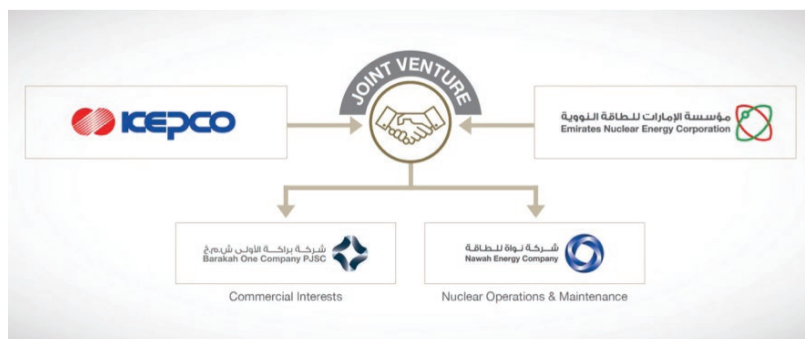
JOINT VENTURE

KEPCO

مؤسسة الإمارات للطاقة النووية
Emirates Nuclear Energy Corporation

شركة براكة الأولى ش.م.خ
Barakah One Company PJSC

Commercial Interests

شركة نواة للطاقة
Nawah Energy Company

Nuclear Operations & Maintenance